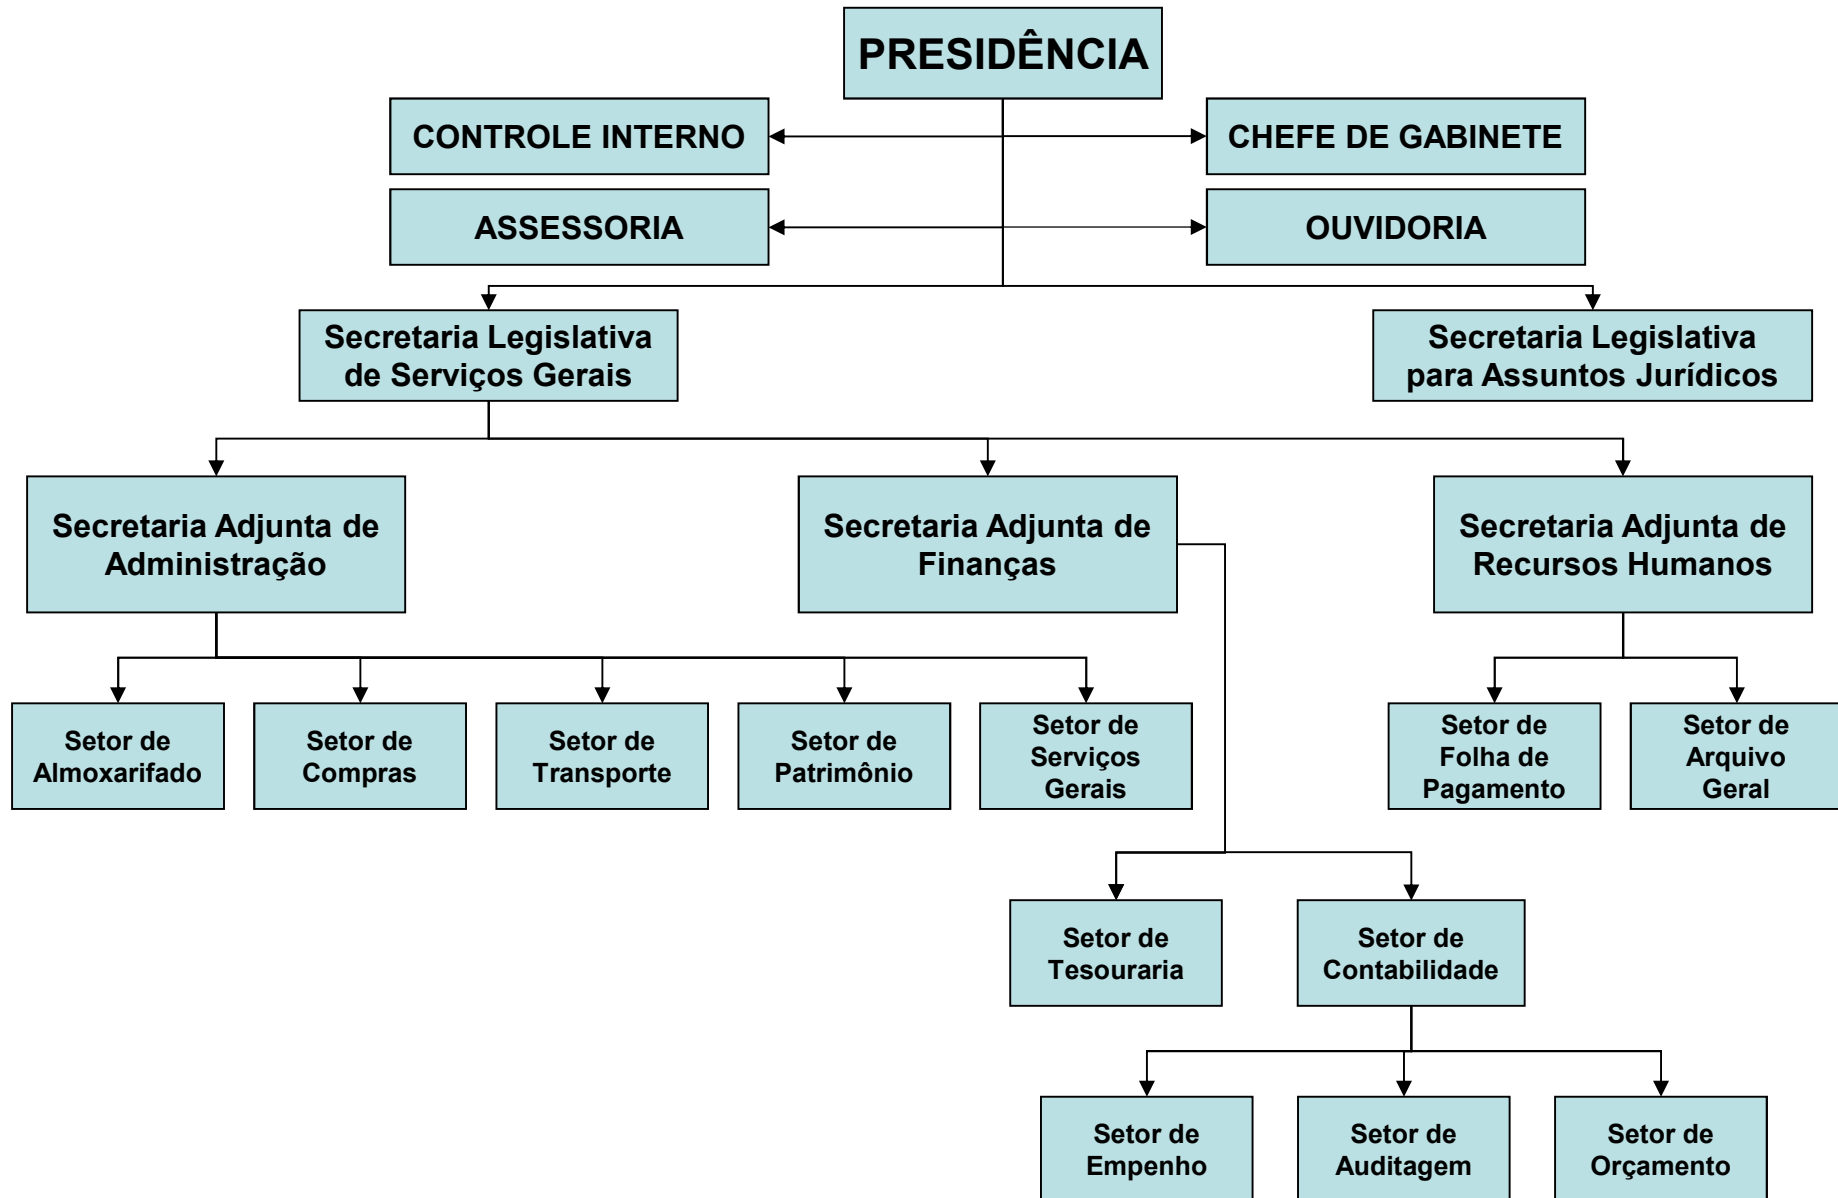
PRESIDÊNCIA

CONTROLE INTERNO

CHEFE DE GABINETE

ASSESSORIA

OUVIDORIA

Secretaria Legislativa de Serviços Gerais

Secretaria Legislativa para Assuntos Jurídicos

Secretaria Adjunta de Administração

Secretaria Adjunta de Finanças

Secretaria Adjunta de Recursos Humanos

Setor de Almoxarifado

Setor de Compras

Setor de Transporte

Setor de Patrimônio

Setor de Serviços Gerais

Setor de Folha de Pagamento

Setor de Arquivo Geral

Setor de Tesouraria

Setor de Contabilidade

Setor de Empenho

Setor de Auditagem

Setor de Orçamento